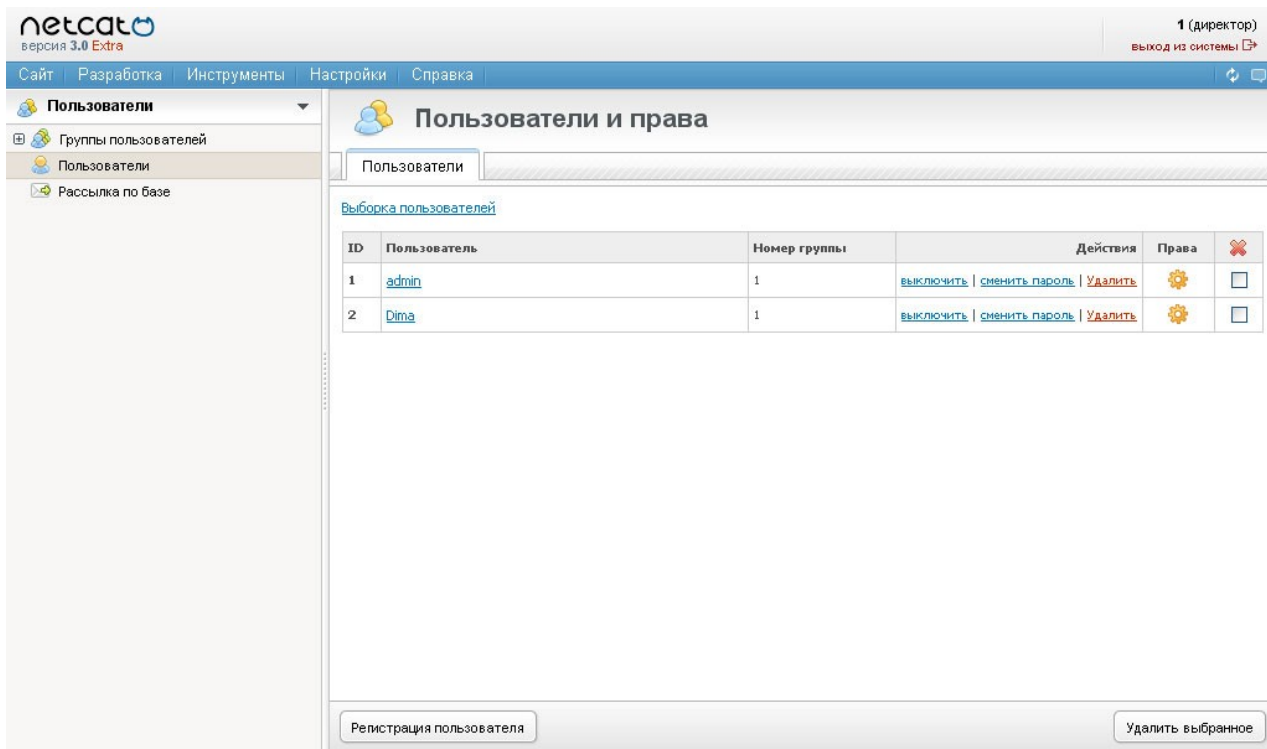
netcat
версия 3.0 Extra

1 (директор)
выход из системы

Сайт | Разработка | Инструменты | Настройки | Справка

Пользователи

Группы пользователей
Пользователи
Рассылка по базе

Пользователи и права

Пользователи

Выборка пользователей

| ID | Пользователь | Номер группы | Действия | Права | |
|---|---|---|---|---|---|
| 1 | admin | 1 | выключить \| сменить пароль \| Удалить | | |
| 2 | Dima | 1 | выключить \| сменить пароль \| Удалить | | |

Регистрация пользователя

Удалить выбранное